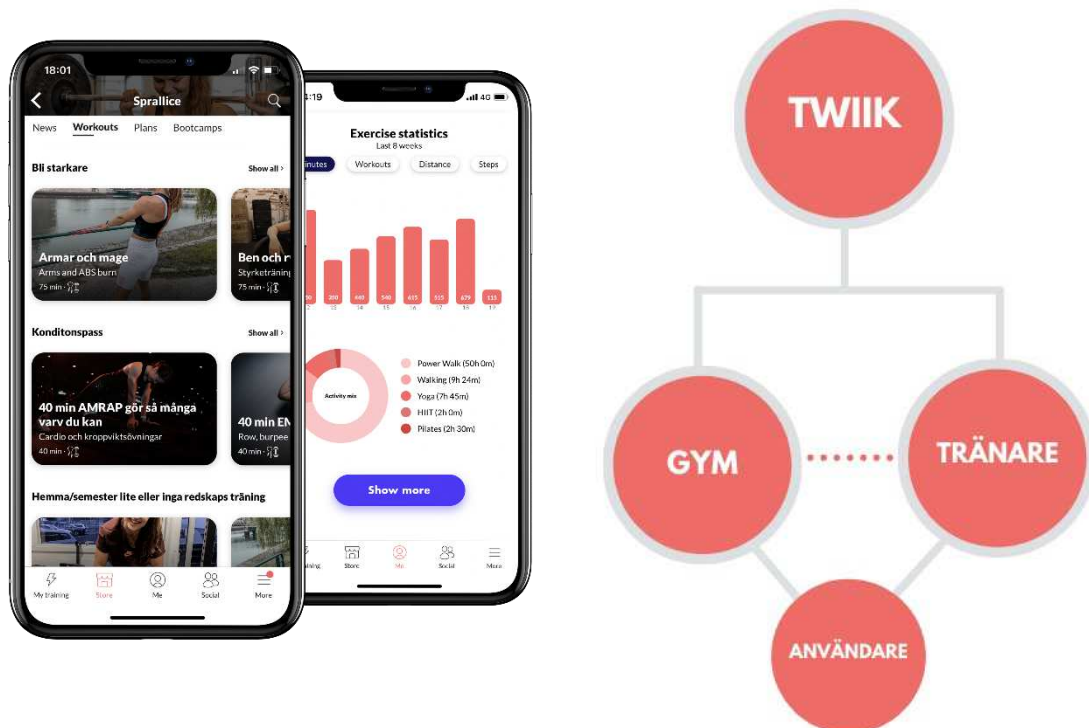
18:01

Sprallice

News Workouts Plans Bootcamps

Bli starkare Show all >

Armar och mage
Arms and ABS burn
75 min

Ben och r
Styrketräning
75 min

Konditonspass Show all >

40 min AMRAP gör så många varv du kan
Cardio och kroppviktsövningar
40 min

40 min EN
Row, burpee
40 min

Hemma/semester lite eller inga redskaps träning

My training Store Me Social More

:19

Exercise statistics
Last 8 weeks

inutes Workouts Distance Steps

200 440 540 615 515 679 135

Activity min

Power Walk (50h 0m)
Walking (9h 24m)
Yoga (7h 45m)
HIIT (2h 0m)
Pilates (2h 30m)

Show more

aining Store Me Social More

TWIIK

GYM

TRÄNARE

ANVÄNDARE